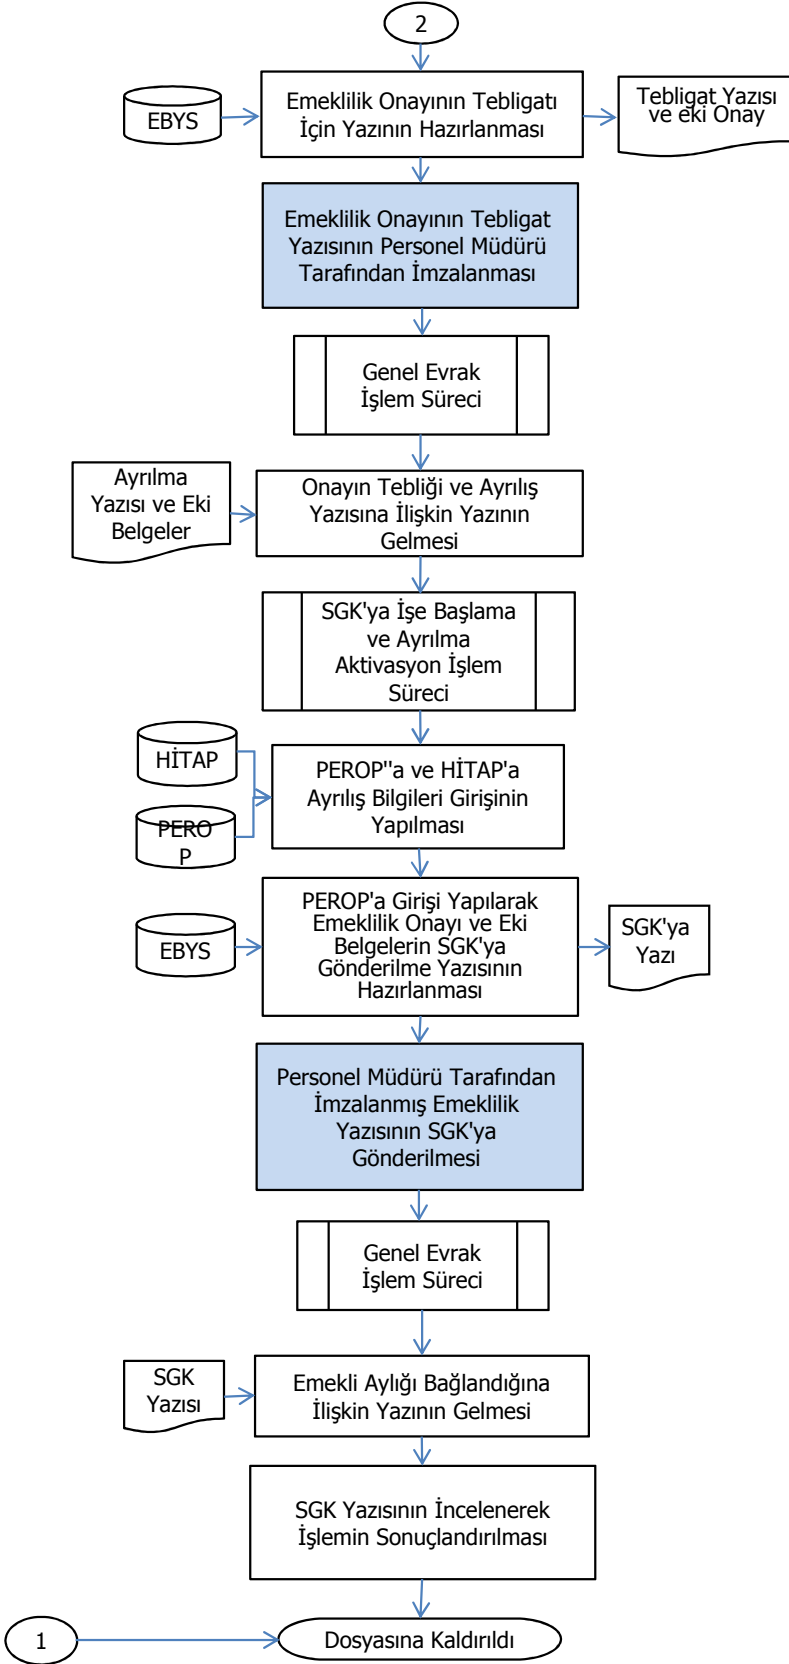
2

EBYS

Emeklilik Onayının Tebligatı İçin Yazının Hazırlanması

Tebligat Yazısı ve eki Onay

Emeklilik Onayının Tebligat Yazısının Personel Müdürü Tarafından İmzalanması

Genel Evrak İşlem Süreci

Ayrılma Yazısı ve Eki Belgeler

Onayın Tebliği ve Ayrılış Yazısına İlişkin Yazının Gelmesi

SGK'ya İşe Başlama ve Ayrılma Aktivasyon İşlem Süreci

HİTAP

PERO P

PEROP''a ve HİTAP'a Ayrılış Bilgileri Girişinin Yapılması

EBYS

PEROP'a Girişi Yapılarak Emeklilik Onayı ve Eki Belgelerin SGK'ya Gönderilme Yazısının Hazırlanması

SGK'ya Yazı

Personel Müdürü Tarafından İmzalanmış Emeklilik Yazısının SGK'ya Gönderilmesi

Genel Evrak İşlem Süreci

SGK Yazısı

Emekli Aylığı Bağlandığına İlişkin Yazının Gelmesi

SGK Yazısının İncelenerek İşlemin Sonuçlandırılması

1

Dosyasına Kaldırıldı